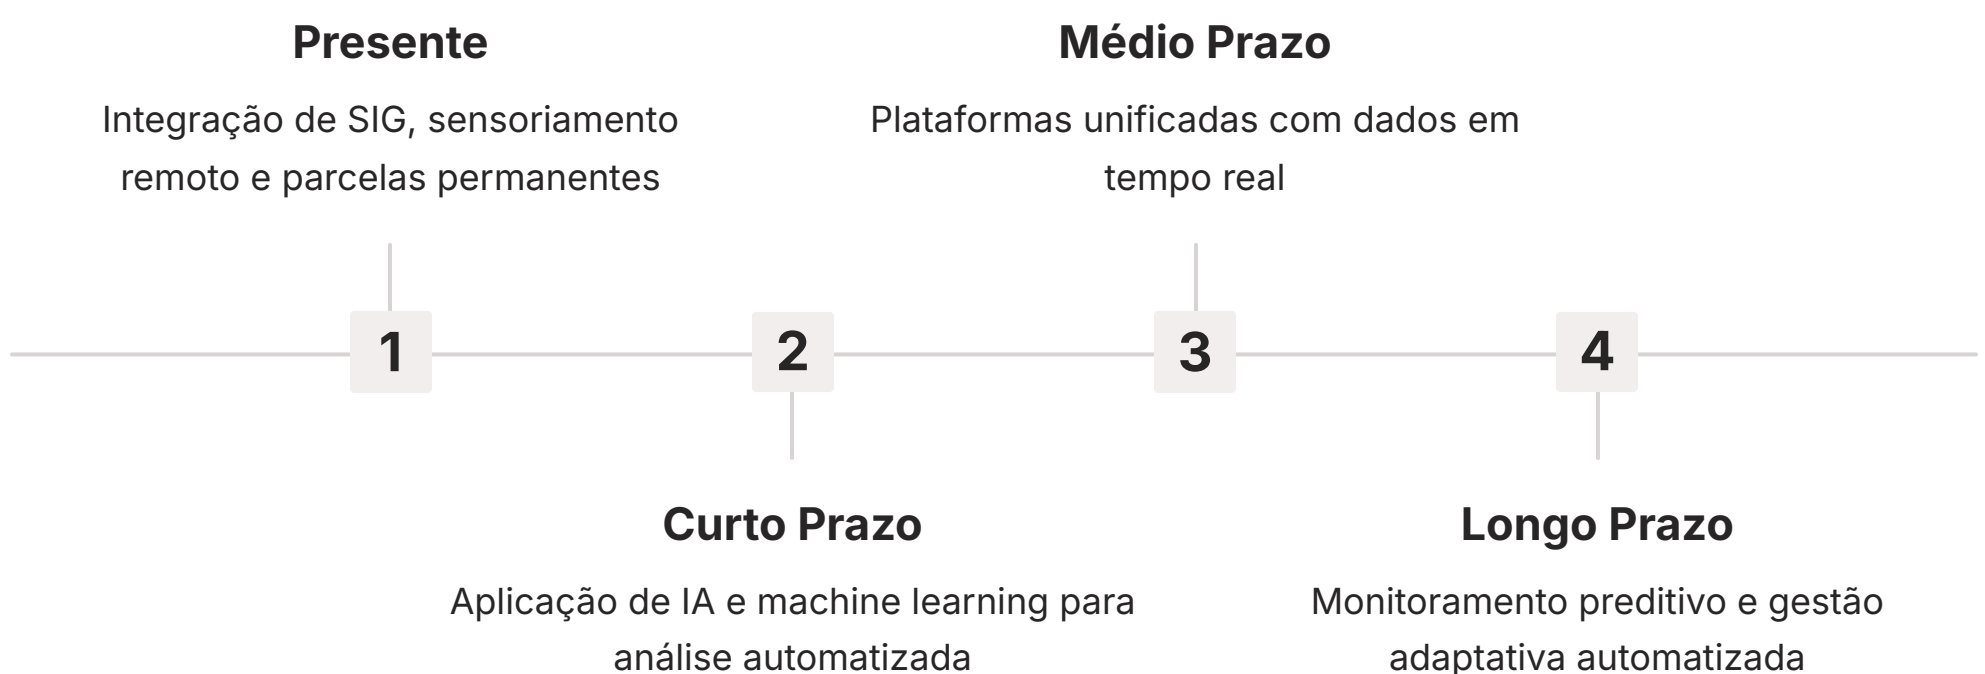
Presente

Integração de SIG, sensoriamento remoto e parcelas permanentes

Médio Prazo

Plataformas unificadas com dados em tempo real

1

2

3

4

Curto Prazo

Aplicação de IA e machine learning para análise automatizada

Longo Prazo

Monitoramento preditivo e gestão adaptativa automatizada